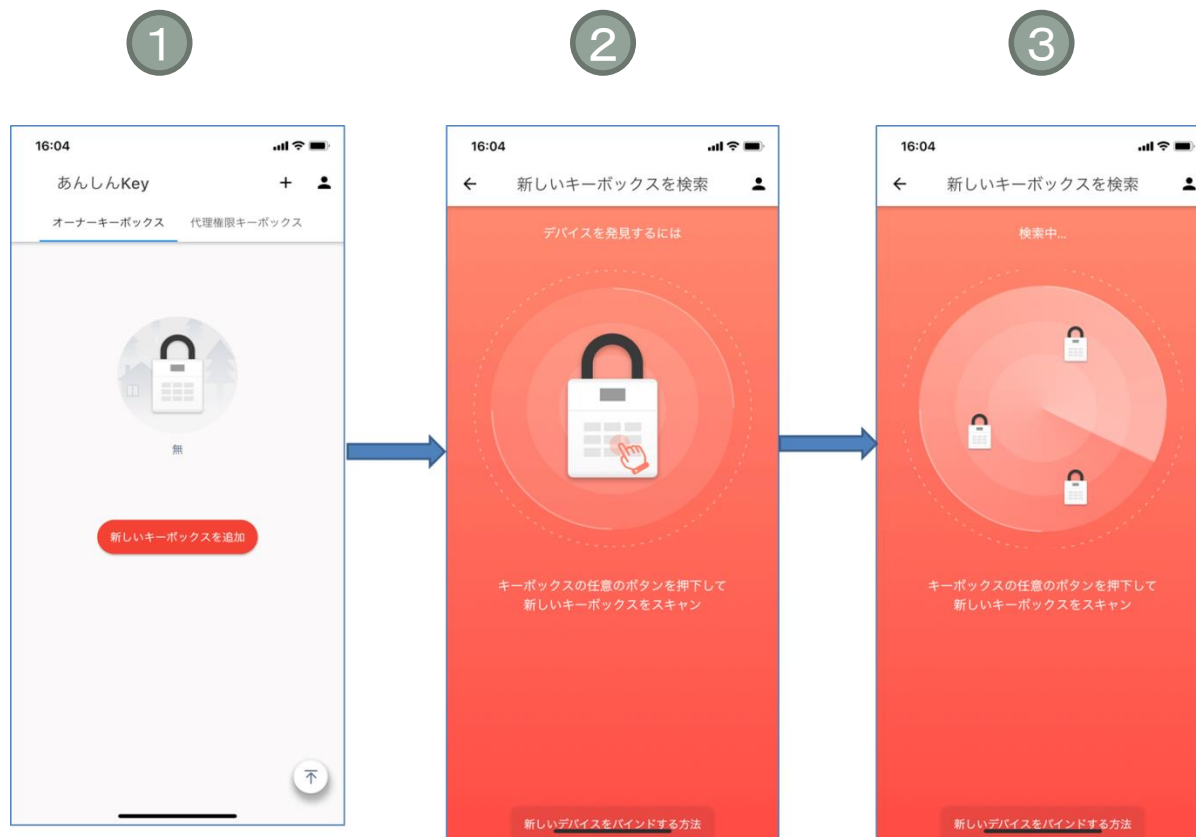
1

16:04

あんしんKey

オーナーキーボックス

代理権限キーボックス

無

新しいキーボックスを追加

2

16:04

新しいキーボックスを検索

デバイスを発見するには

キーボックスの任意のボタンを押下して
新しいキーボックスをスキャン

新しいデバイスをバインドする方法

3

16:04

新しいキーボックスを検索

検索中...

キーボックスの任意のボタンを押下して
新しいキーボックスをスキャン

新しいデバイスをバインドする方法